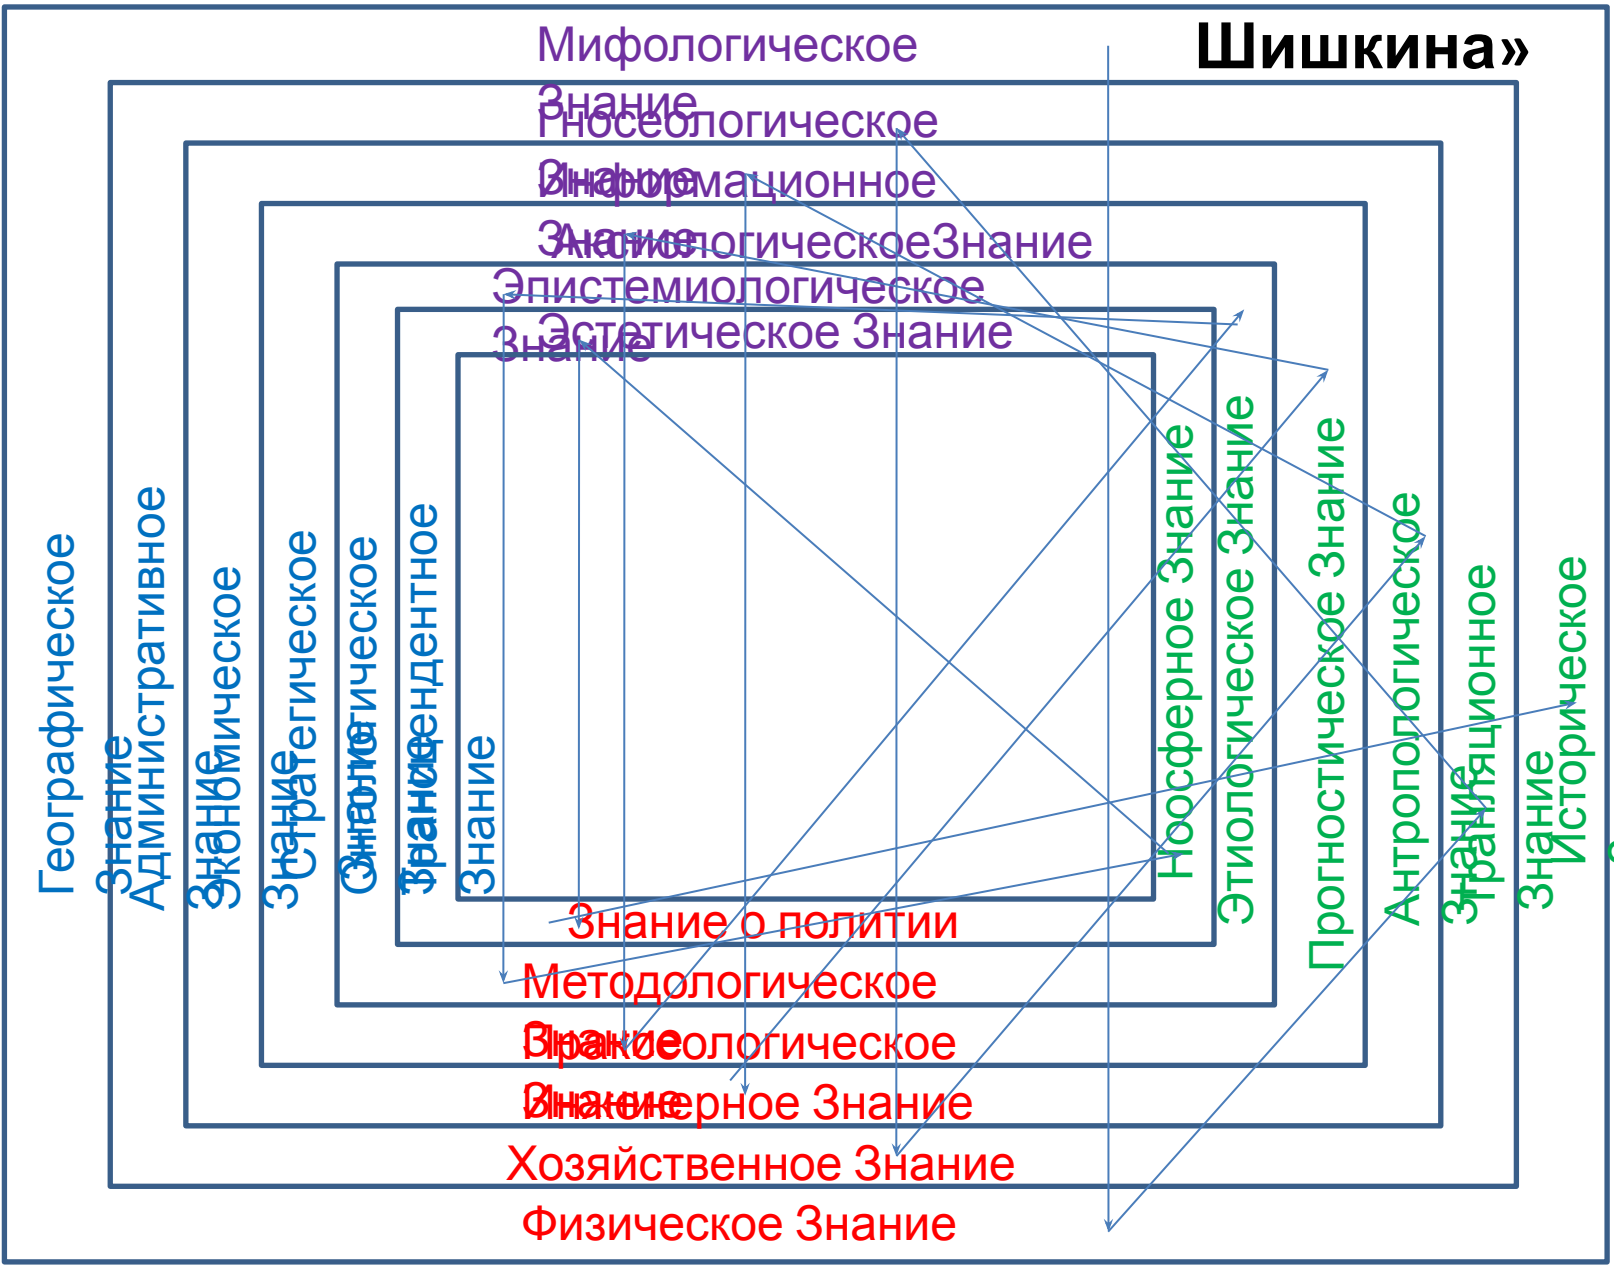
Шишкина»

Мифологическое Знание
Гносеологическое Знание
Информационное Знание
Аксиологическое Знание
Эпистемиологическое Знание
Эстетическое Знание

Географическое Знание
Административное Знание
Экономическое Знание
Стратегическое Знание
Онтологическое Знание
Трансцендентное Знание

Ноосферное Знание
Этиологическое Знание
Прогностическое Знание
Антропологическое Знание
Трансляционное Знание
Историческое Знание

Знание о политии
Методологическое Знание
Праксеологическое Знание
Инженерное Знание
Хозяйственное Знание
Физическое Знание